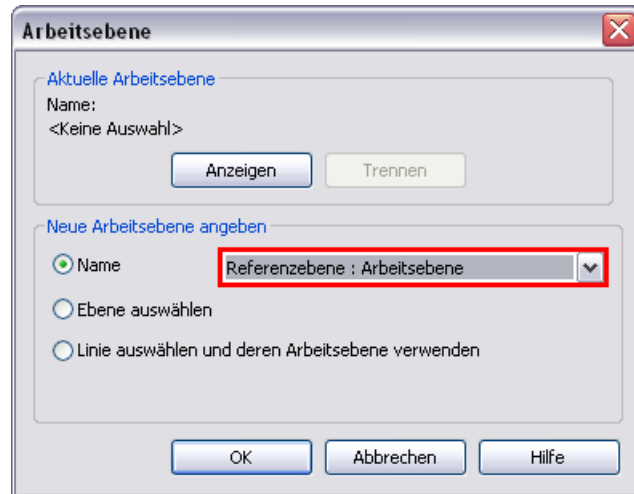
Arbeitsebene

Aktuelle Arbeitsebene
Name:
<Keine Auswahl>

Anzeigen
Trennen

Neue Arbeitsebene angeben
Name
Referenzebene : Arbeitsebene
Ebene auswählen
Linie auswählen und deren Arbeitsebene verwenden

OK
Abbrechen
Hilfe